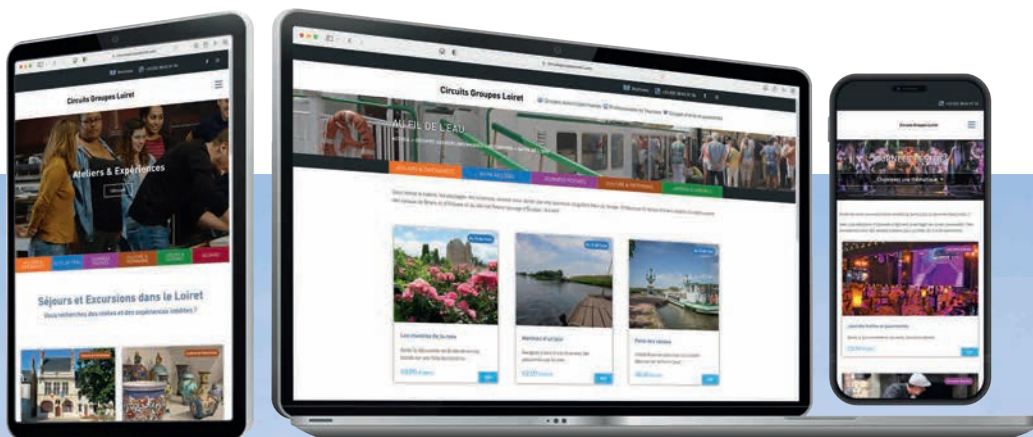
Circuits Groupes Loiret

Ateliers & Expériences

Séjours et Excursions dans le Loiret

Vos recherches des visites et des expériences inédites ?

Circuits Groupes Loiret

AU FIL DE L'EAU

Les chemins de la rose

Matinée d'un jour

Paris des canaux

Circuits Groupes Loiret

Choisissez une thématique